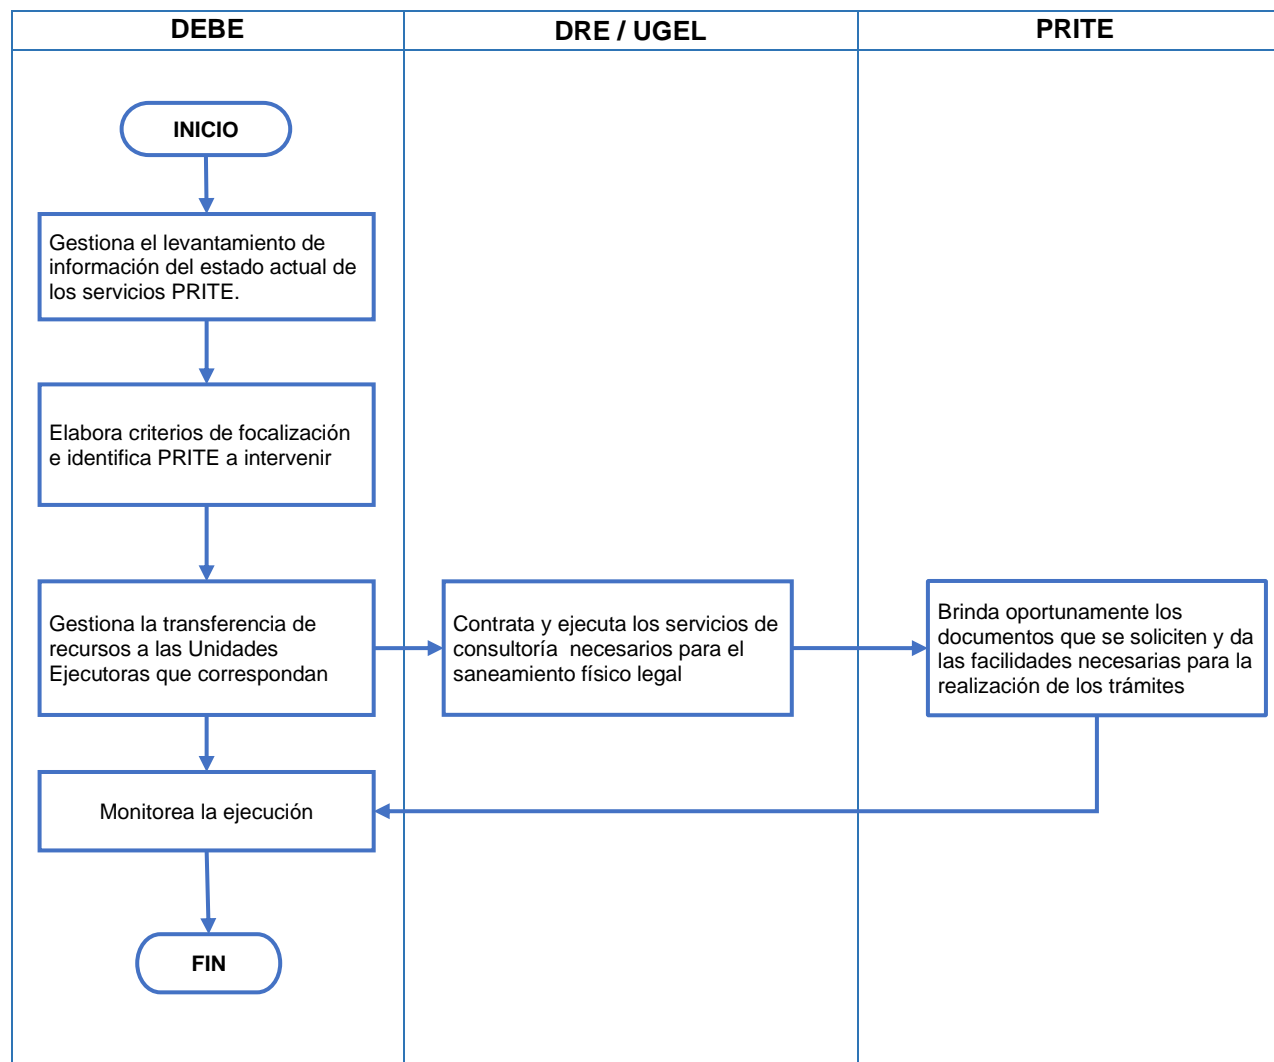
DEBE

DRE / UGEL

PRITE

INICIO

Gestiona el levantamiento de información del estado actual de los servicios PRITE.

Elabora criterios de focalización e identifica PRITE a intervenir

Gestiona la transferencia de recursos a las Unidades Ejecutoras que correspondan

Contrata y ejecuta los servicios de consultoría necesarios para el saneamiento físico legal

Brinda oportunamente los documentos que se soliciten y da las facilidades necesarias para la realización de los trámites

Monitorea la ejecución

FIN